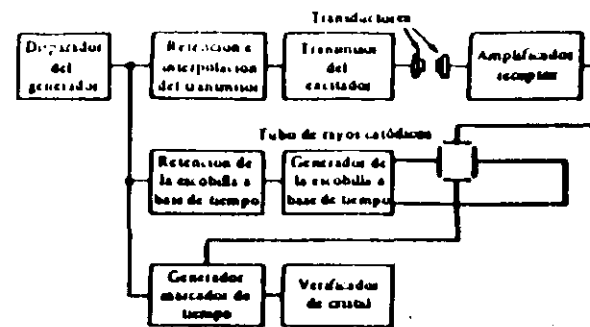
Transductores

Disparador del generador

Retención e interpolación del transmisor

Transmisor del excitador

Amplificador receptor

Tubo de rayos catódicos

Retención de la escobilla a base de tiempo

Generador de la escobilla a base de tiempo

Generador marcador de tiempo

Verificador de cristal